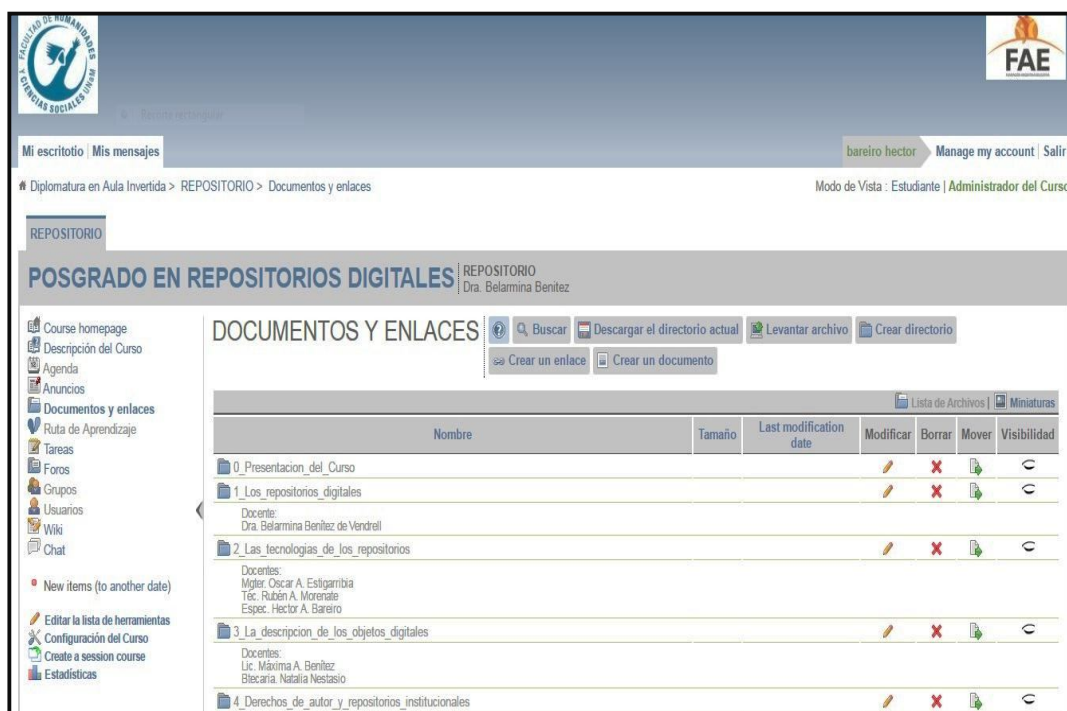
FACULTAD DE HUMANIDADES Y CIENCIAS SOCIALES UNaM

FAE

Mi escritorio | Mis mensajes

bareiro hector | Manage my account | Salir

Diplomatura en Aula Invertida > REPOSITORIO > Documentos y enlaces

Modo de Vista : Estudiante | Administrador del Curso

REPOSITORIO

POSGRADO EN REPOSITORIOS DIGITALES REPOSITORIO Dra. Belarmina Benitez

Course homepage
Descripción del Curso
Agenda
Anuncios
Documentos y enlaces
Ruta de Aprendizaje
Tareas
Foros
Grupos
Usuarios
Wiki
Chat

New items (to another date)

Editar la lista de herramientas
Configuración del Curso
Create a session course
Estadísticas

DOCUMENTOS Y ENLACES Buscar Descargar el directorio actual Levantar archivo Crear directorio Crear un enlace Crear un documento

Lista de Archivos | Miniaturas

| Nombre | Tamaño | Last modification date | Modificar | Borrar | Mover | Visibilidad |
|---|---|---|---|---|---|---|
| 0_Presentacion_del_Curso | | | | | | |
| 1_Los_repositorios_digitales<br>Docente:<br>Dra. Belarmina Benitez de Vendrell | | | | | | |
| 2_Las_tecnologias_de_los_repositorios<br>Docentes:<br>Mgter. Oscar A. Estigarribia<br>Téc. Rubén A. Morenate<br>Espec. Hector A. Bareiro | | | | | | |
| 3_La_descripcion_de_los_objetos_digitales<br>Docentes:<br>Lic. Máxima A. Benítez<br>Btecaria. Natalia Nestasio | | | | | | |
| 4_Derechos_de_autor_y_repositorios_institucionales | | | | | | |